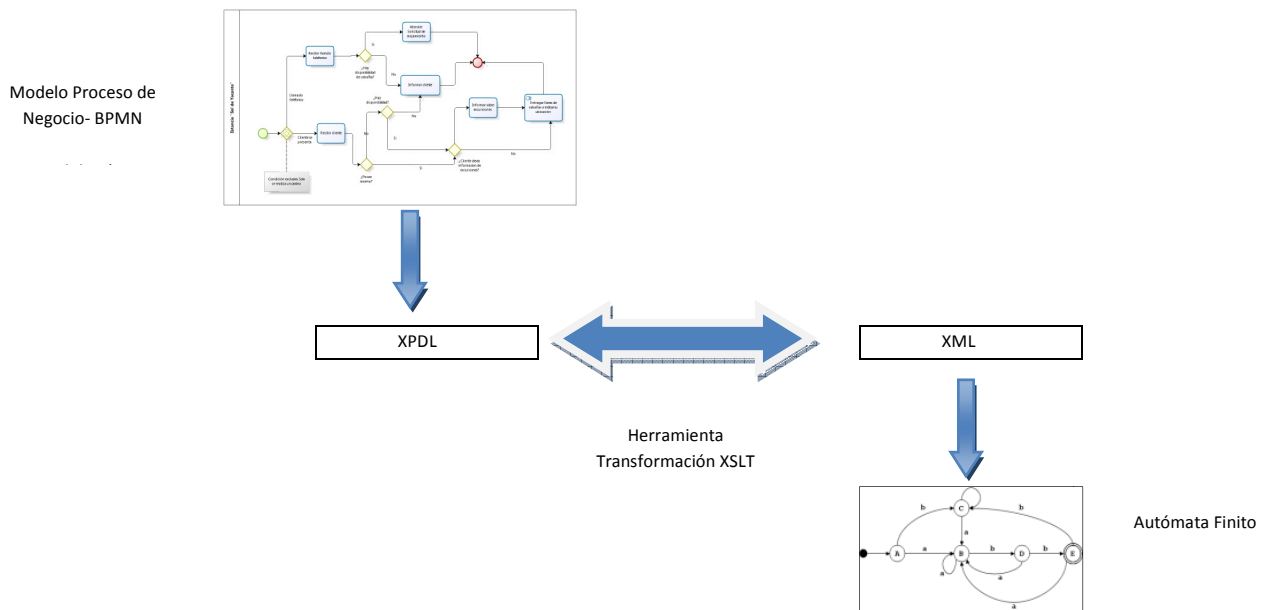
Modelo Proceso de Negocio- BPMN

Recibir llamada telefónica

Atender Solicitud de documento

Si

¿Hay disponibilidad del estudio?

No

Informar cliente

¿Hay disponibilidad?

Informar sobre documentos

Entregar forma de estudio o trabajo y servicio

Llamada telefónica

Cliente se presenta

Recibir cliente

No

Si

No

¿Posee receta?

¿Cliente desea información de documentos?

Si

Condición excluida: Sólo en medios virtuales

XPDL

XML

Herramienta Transformación XSLT

b

C

b

a

A

a

B

b

D

b

E

a

a

a

Autómata Finito